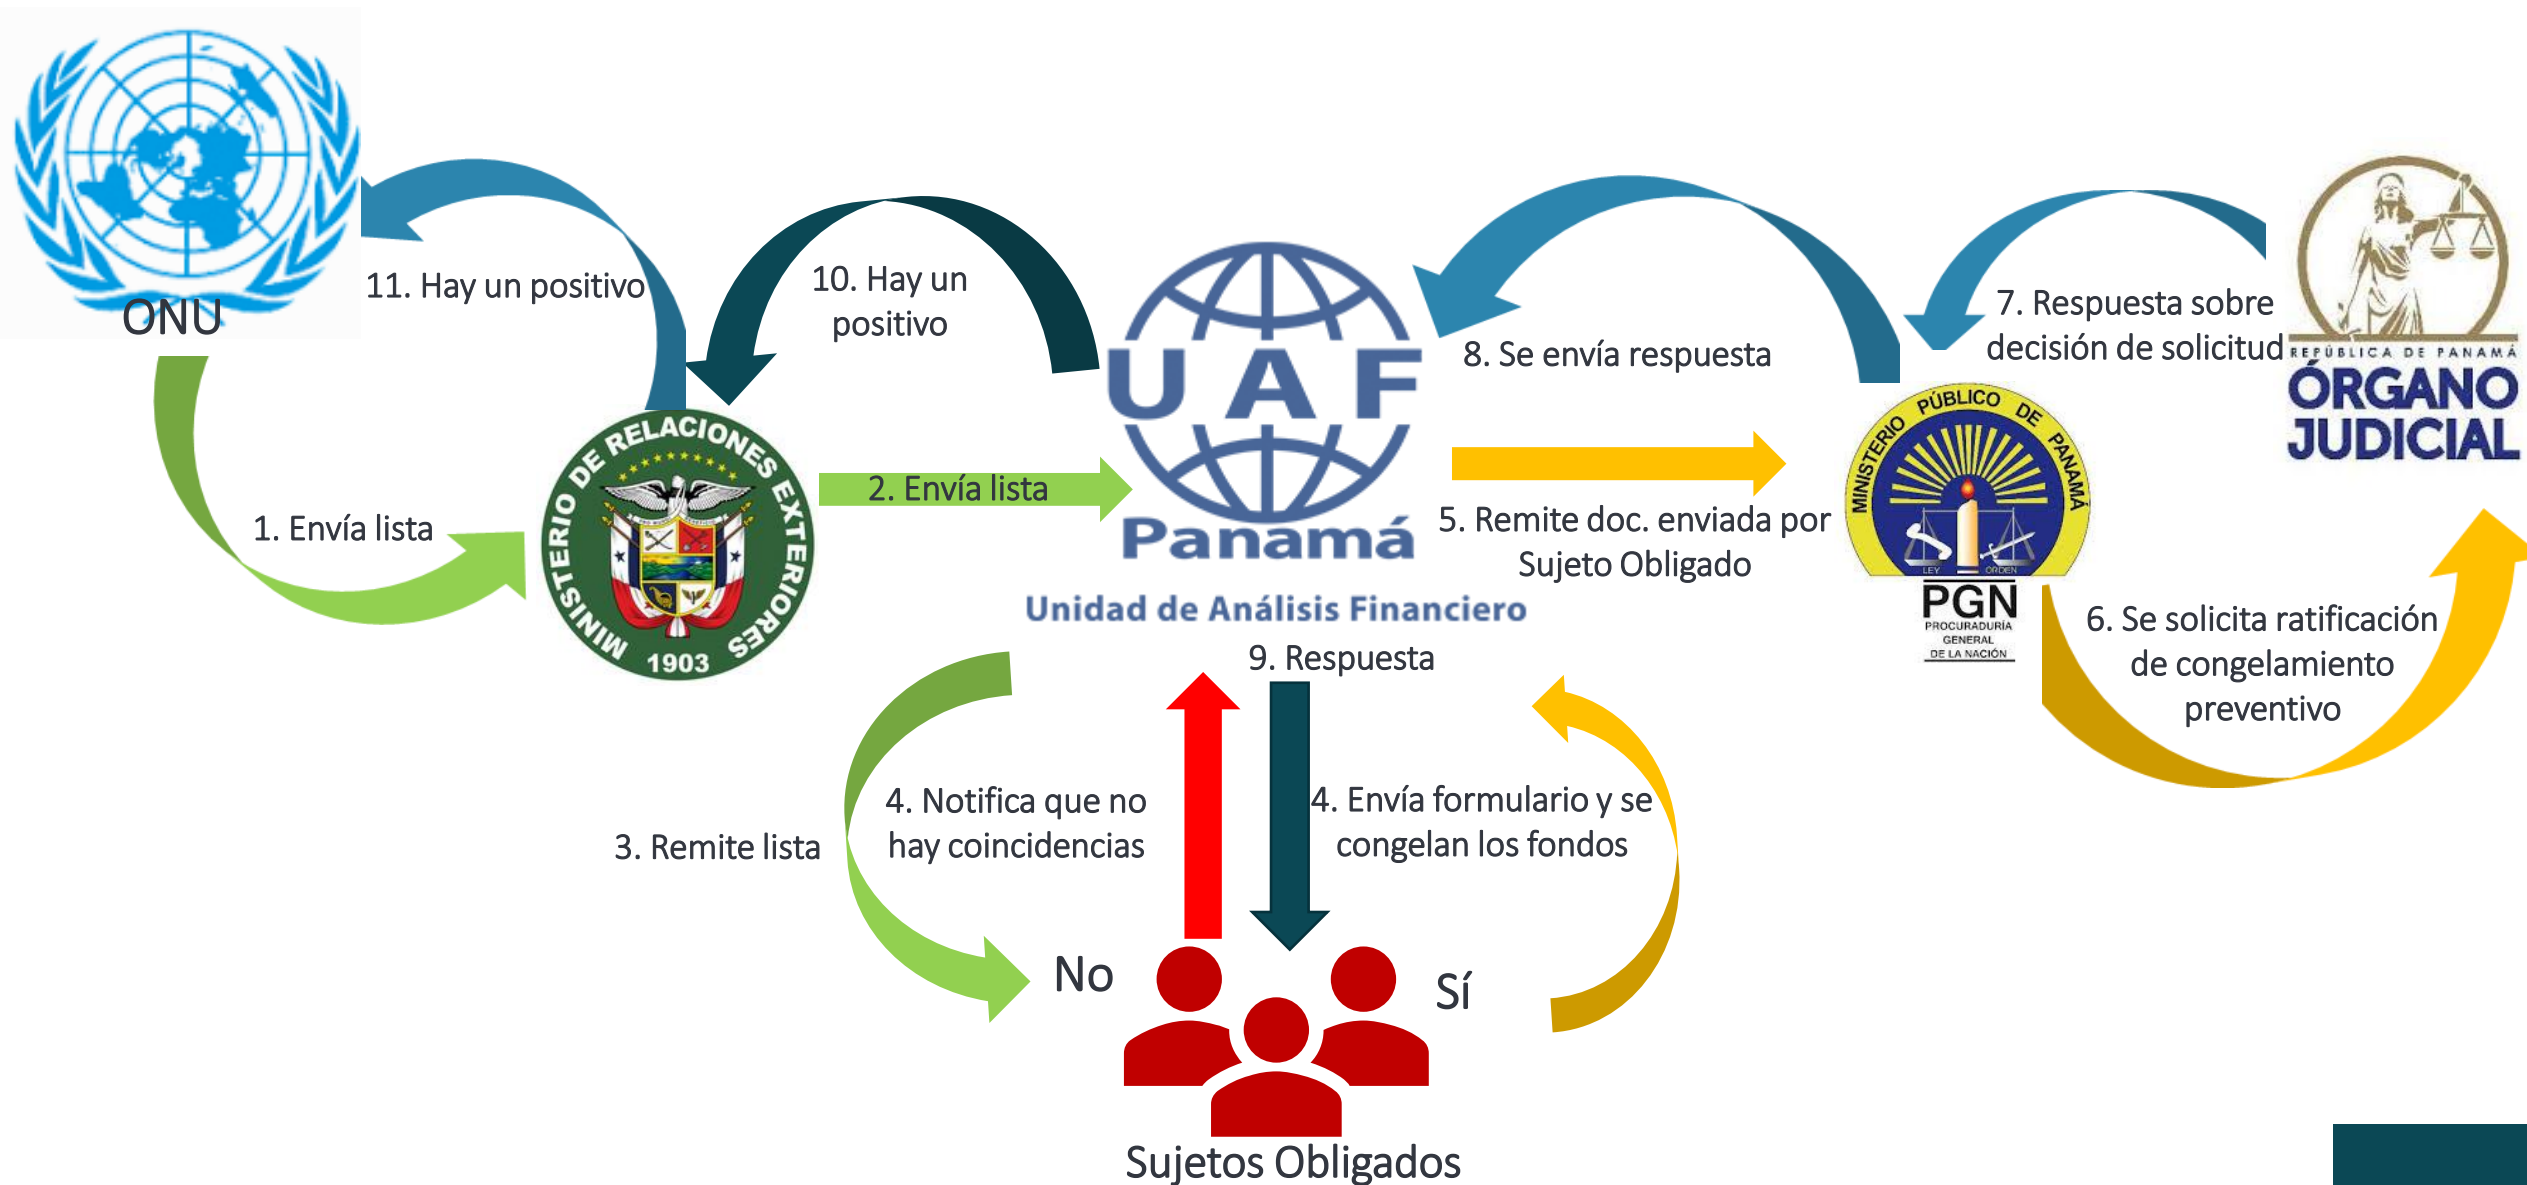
ONU

11. Hay un positivo

10. Hay un positivo

UAF Panamá

Unidad de Análisis Financiero

8. Se envía respuesta

7. Respuesta sobre decisión de solicitud

REPÚBLICA DE PANAMÁ
ÓRGANO JUDICIAL

MINISTERIO DE RELACIONES EXTERIORES 1903

1. Envía lista

2. Envía lista

5. Remite doc. enviada por Sujeto Obligado

MINISTERIO PÚBLICO DE PANAMÁ
LEY ORDEN
PGN
PROCURADURÍA GENERAL DE LA NACIÓN

6. Se solicita ratificación de congelamiento preventivo

9. Respuesta

3. Remite lista

4. Notifica que no hay coincidencias

4. Envía formulario y se congelan los fondos

No

Sí

Sujetos Obligados